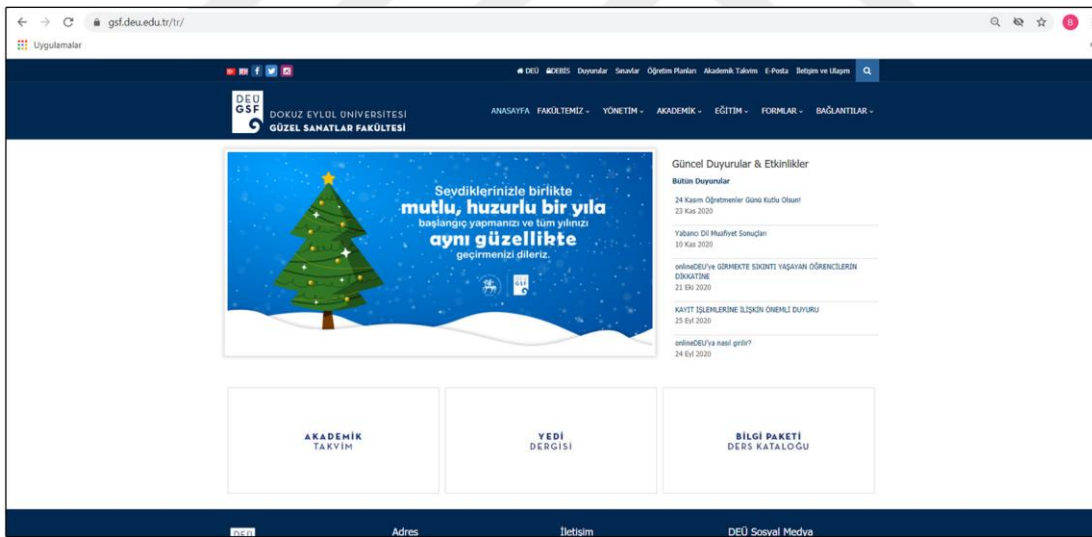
gsf.deu.edu.tr/tr/

Uygulamalar

DEÜ DEBİS Duyurular Sınavlar Öğretim Planları Akademik Takvim E-Posta İletişim ve Ulaşım

DEÜ GSF DOKUZ EYLÜL ÜNİVERSİTESİ GÜZEL SANATLAR FAKÜLTESİ

ANASAYFA FAKÜLTEMİZ YÖNETİM AKADEMİK EĞİTİM FORMLAR BAĞLANTILAR

Sevdiklerinizle birlikte mutlu, huzurlu bir yıla başlangıç yapmanızı ve tüm yılınızı aynı güzellikte geçirmenizi dileriz.

GSF

Güncel Duyurular & Etkinlikler

Bütün Duyurular

24 Kasım Öğretmenler Günü Kutlu Olsun!
23 Kas 2020

Yabancı Dil Muafiyet Sonuçları
10 Kas 2020

onlineDEU'ye GİRMEKTE SIKINTI YAŞAYAN ÖĞRENCİLERİN DİKKATİNE
21 Eki 2020

KAYIT İŞLEMLERİNE İLİŞKİN ÖNEMLİ DUYURU
25 Eyl 2020

onlineDEU'ya nasıl girilir?
24 Eyl 2020

AKADEMİK TAKVİM

YEDİ DERGİSİ

BİLGİ PAKETİ DERS KATALOĞU

DEÜ

Adres

İletişim

DEÜ Sosyal Medya